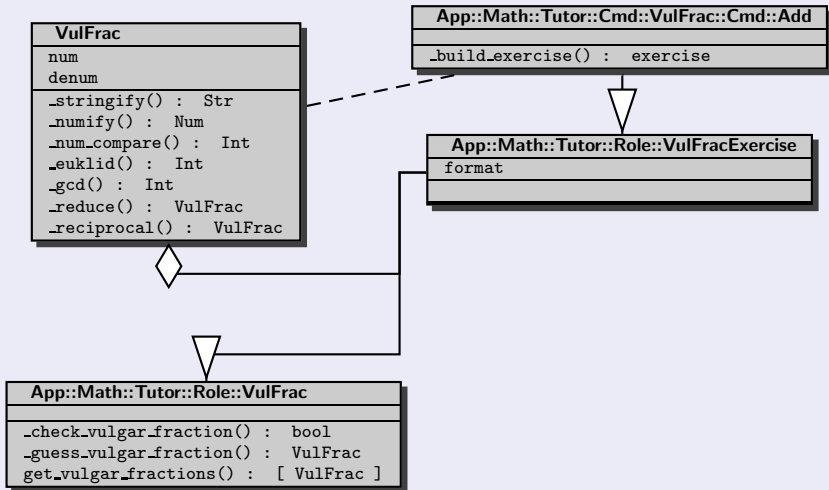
VulFrac
num
denum
_stringify() : Str
_numify() : Num
_num_compare() : Int
_euklid() : Int
_gcd() : Int
_reduce() : VulFrac
_reciprocal() : VulFrac

App::Math::Tutor::Cmd::VulFrac::Cmd::Add
_build_exercise() : exercise

App::Math::Tutor::Role::VulFracExercise
format

App::Math::Tutor::Role::VulFrac
_check_vulgar_fraction() : bool
_guess_vulgar_fraction() : VulFrac
get_vulgar_fractions() : [ VulFrac ]